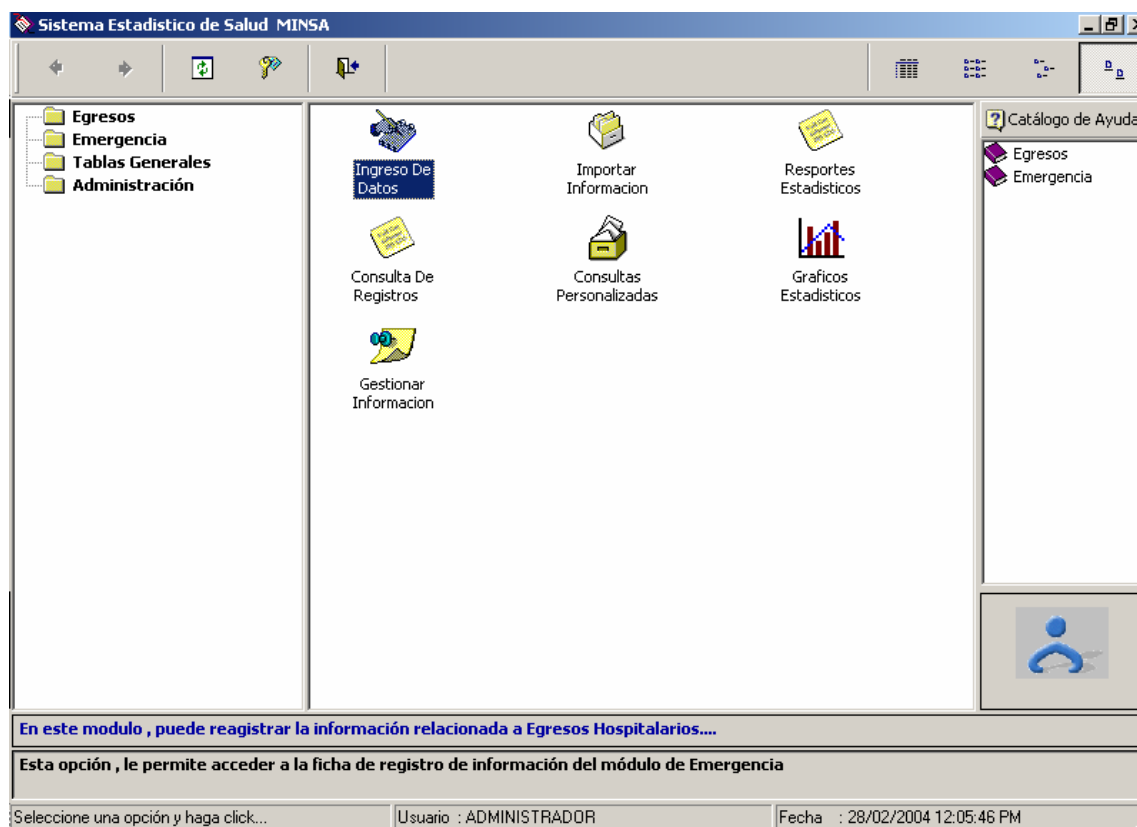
Sistema Estadistico de Salud MINSA

Egresos
Emergencia
Tablas Generales
Administración

Ingreso De Datos

Importar Informacion

Resportes Estadisticos

Consulta De Registros

Consultas Personalizadas

Graficos Estadisticos

Gestionar Informacion

Catálogo de Ayuda
Egresos
Emergencia

En este modulo , puede reagistrar la información relacionada a Egresos Hospitalarios....

Esta opción , le permite acceder a la ficha de registro de información del módulo de Emergencia

Seleccione una opción y haga click...
Usuario : ADMINISTRADOR
Fecha : 28/02/2004 12:05:46 PM